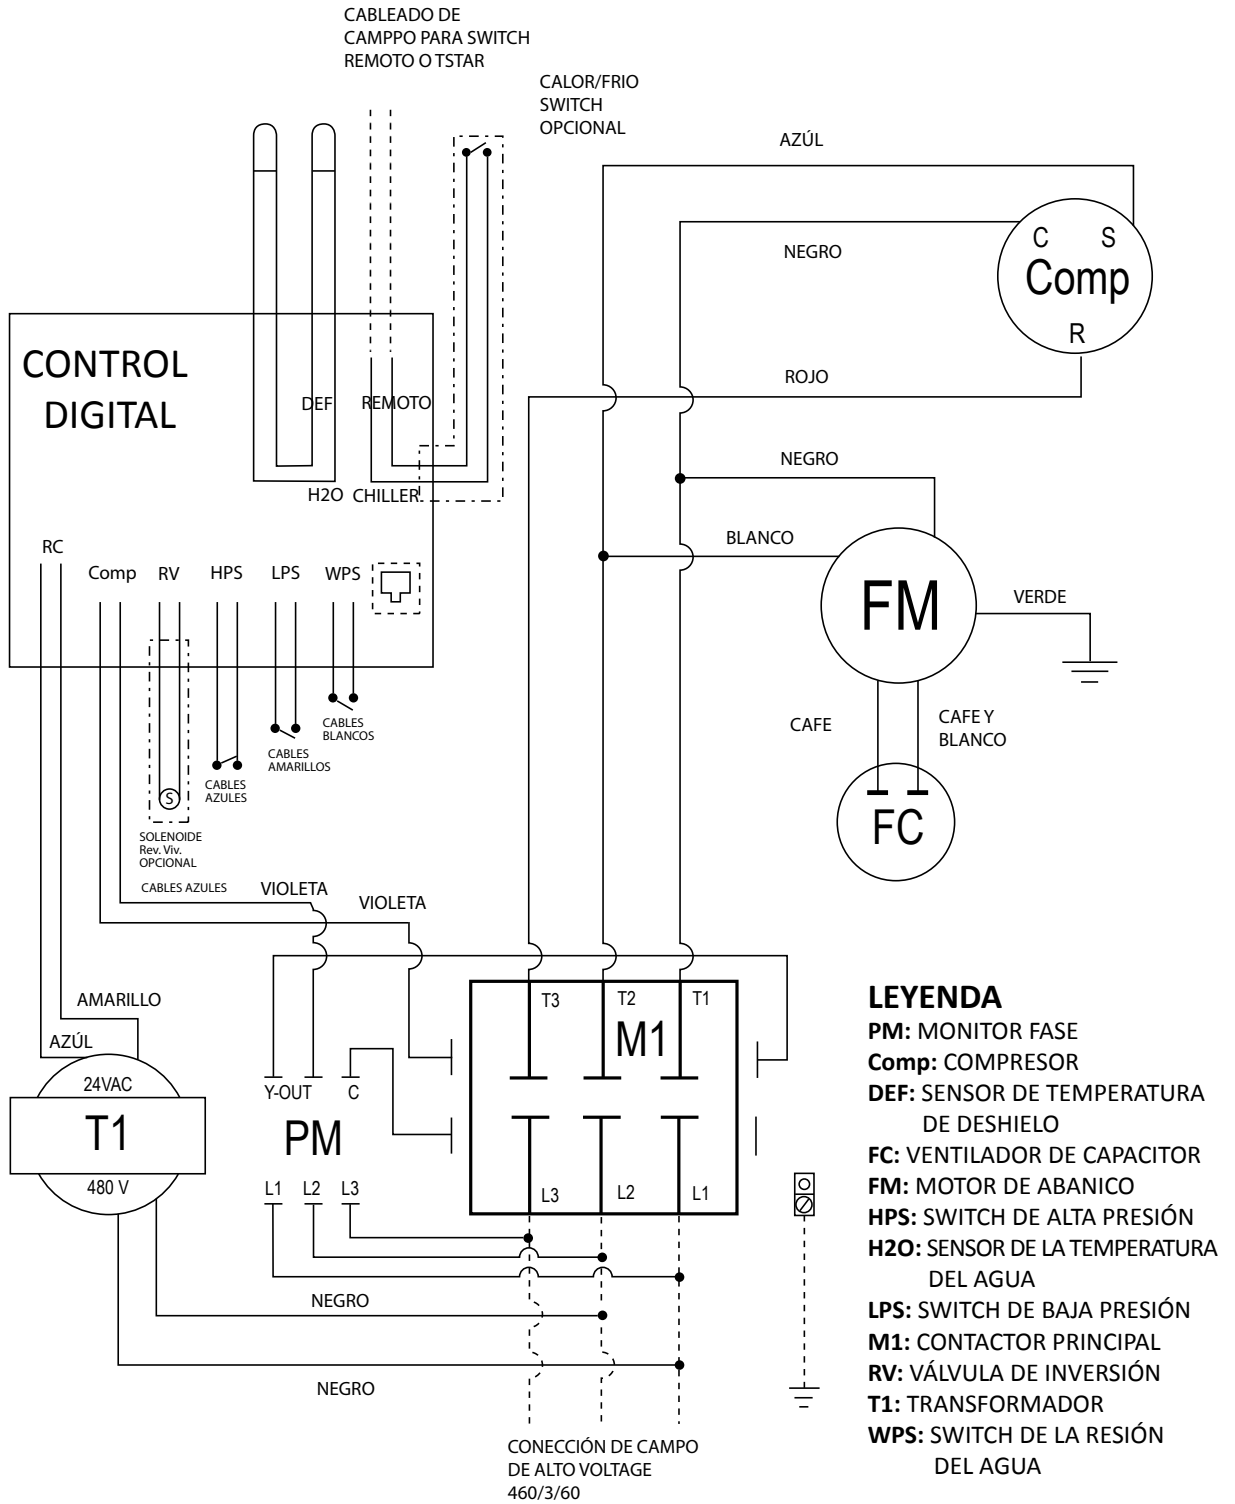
CABLEADO DE CAMPPO PARA SWITCH REMOTO O TSTAR

CALOR/FRIO SWITCH OPCIONAL

AZÚL

C S Comp R

NEGRO

CONTROL DIGITAL

DEF REMOTO

ROJO

H2O CHILLER

NEGRO

BLANCO

RC Comp RV HPS LPS WPS

FM

VERDE

CABLES BLANCOS

CABLES AMARILLOS

CABLES AZULES

CAFE

CAFE Y BLANCO

S

SOLENOIDE Rev. Viv. OPCIONAL

FC

CABLES AZULES

VIOLETA

VIOLETA

AMARILLO

AZÚL

24VAC

T1

480 V

Y-OUT C

PM

L1 L2 L3

T3 T2 T1

M1

L3 L2 L1

NEGRO

NEGRO

CONECCIÓN DE CAMPO DE ALTO VOLTAGE 460/3/60

LEYENDA
PM: MONITOR FASE
Comp: COMPRESOR
DEF: SENSOR DE TEMPERATURA DE DESHIELO
FC: VENTILADOR DE CAPACITOR
FM: MOTOR DE ABANICO
HPS: SWITCH DE ALTA PRESIÓN
H2O: SENSOR DE LA TEMPERATURA DEL AGUA
LPS: SWITCH DE BAJA PRESIÓN
M1: CONTACTOR PRINCIPAL
RV: VÁLVULA DE INVERSIÓN
T1: TRANSFORMADOR
WPS: SWITCH DE LA RESIÓN DEL AGUA